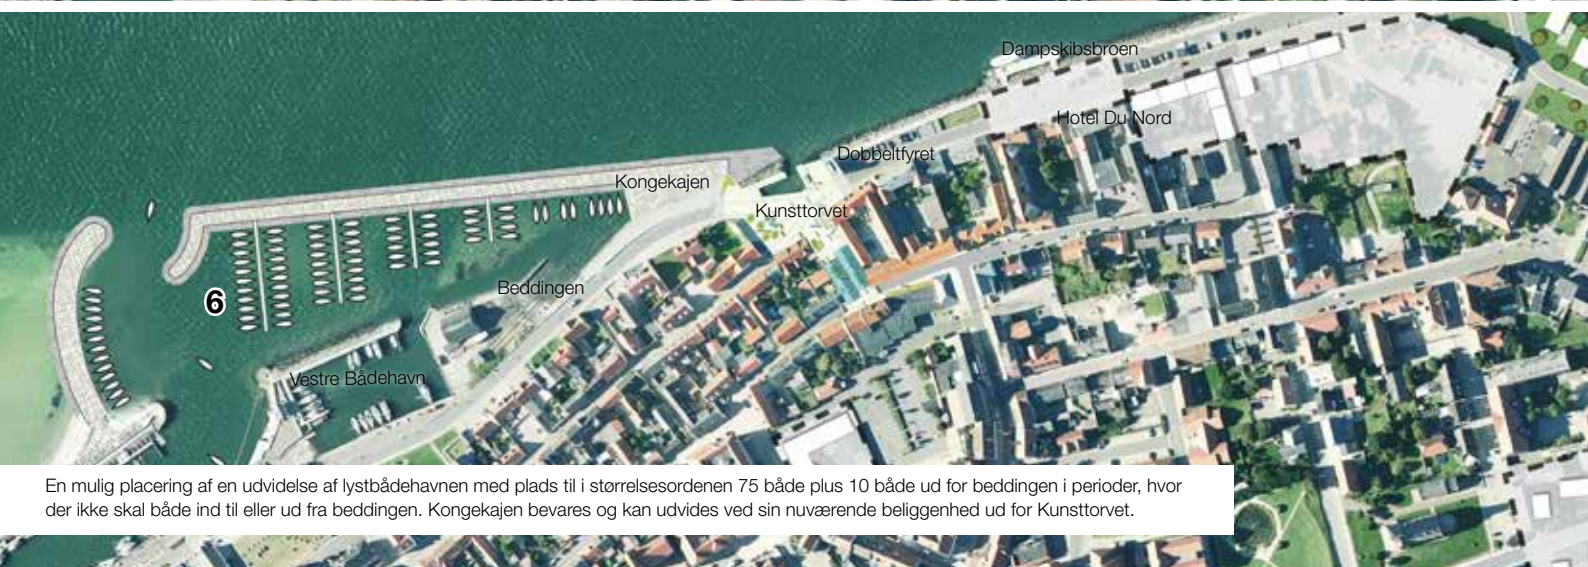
Dampskibsbroen

Hotel Du Nord

Dobbeltfyret

Kongekajen

Kunsttorvet

6

Beddingen

Vestre Bådehavn

En mulig placering af en udvidelse af lystbådehavnen med plads til i størrelsesordenen 75 både plus 10 både ud for beddingen i perioder, hvor der ikke skal både ind til eller ud fra beddingen. Kongekajen bevares og kan udvides ved sin nuværende beliggenhed ud for Kunsttorvet.